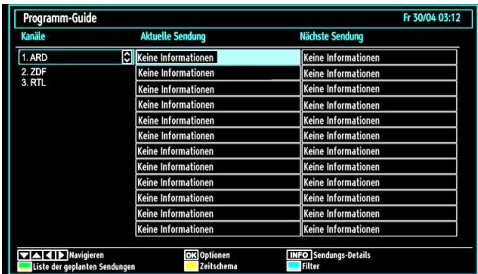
Programm-Guide

Fr 30/04 03:12

| Kanäle | Aktuelle Sendung | Nächste Sendung |
|---|---|---|
| 1. ARD | Keine Informationen | Keine Informationen |
| 2. ZDF | Keine Informationen | Keine Informationen |
| 3. RTL | Keine Informationen | Keine Informationen |
| | Keine Informationen | Keine Informationen |
| | Keine Informationen | Keine Informationen |
| | Keine Informationen | Keine Informationen |
| | Keine Informationen | Keine Informationen |
| | Keine Informationen | Keine Informationen |
| | Keine Informationen | Keine Informationen |
| | Keine Informationen | Keine Informationen |
| | Keine Informationen | Keine Informationen |
| | Keine Informationen | Keine Informationen |
| | Keine Informationen | Keine Informationen |
| | Keine Informationen | Keine Informationen |

Navigieren
OK Optionen
INFO Sendungs-Details
Liste der geplanten Sendungen
Zeitschema
Filter